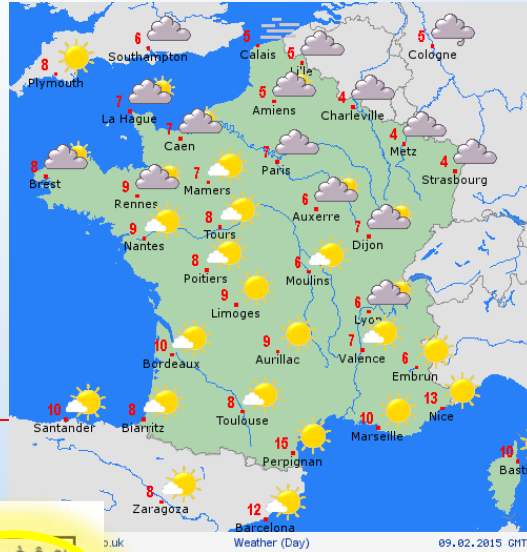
8
Plymouth
6
Southampton
6
Calais
5
Lille
5
Cologne
7
La Hague
5
Amiens
4
Charleville
7
Caen
4
Metz
8
Brest
7
Mamers
7
Paris
4
Strasbourg
9
Rennes
6
Auxerre
9
Nantes
8
Tours
7
Dijon
8
Poitiers
6
Moulins
9
Limoges
6
Lyon
10
Bordeaux
9
Aurillac
7
Valence
6
Embrun
13
Nice
10
Santander
8
Biarritz
8
Toulouse
10
Marseille
15
Perpignan
10
Bastia
8
Zaragoza
12
Barcelona
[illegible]o.uk
Weather (Day)
09.02.2015 GMT